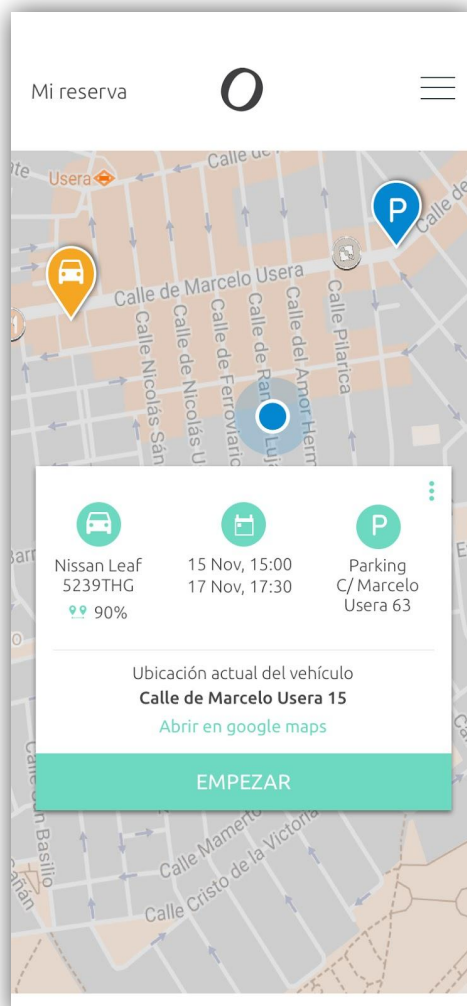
Mi reserva

O

Calle de
Usera
Calle de
P
Calle de Marcelo Usera
Calle Nicolás Sán
Calle de Nicolás U
Calle de Ferrovario
Calle de Ra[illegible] Luis
Calle del Amor Herm
Calle Pilarica

Nissan Leaf
5239THG
90%

15 Nov, 15:00
17 Nov, 17:30

P
Parking
C/ Marcelo
Usera 63

Ubicación actual del vehículo
Calle de Marcelo Usera 15
Abrir en google maps

EMPEZAR

Calle San Basilio
Calle Mamerto
Calle Cristo de la Victoria